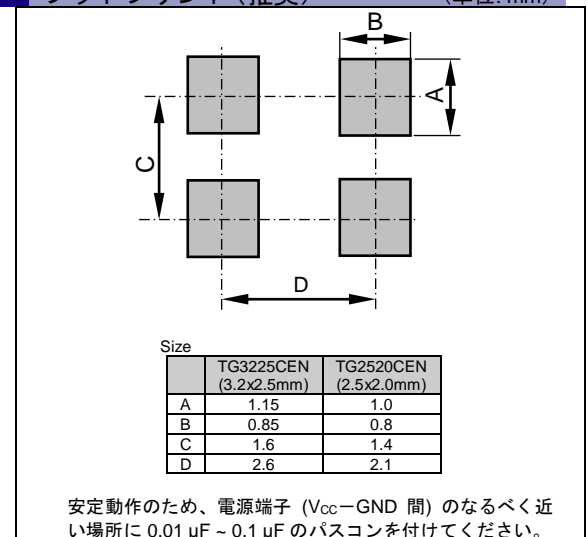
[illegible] (推奨) (単位: mm)

B

A

C

D

Size

| | TG3225CEN (3.2x2.5mm) | TG2520CEN (2.5x2.0mm) |
|---|---|---|
| A | 1.15 | 1.0 |
| B | 0.85 | 0.8 |
| C | 1.6 | 1.4 |
| D | 2.6 | 2.1 |

安定動作のため、電源端子 ($V_{CC}$ーGND 間) のなるべく近い場所に 0.01 μF ~ 0.1 μF のパスコンを付けてください。